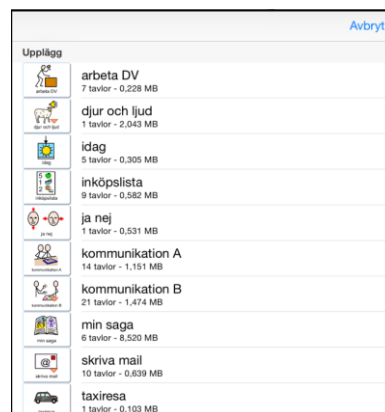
Avbryt

Upplägg

arbeta DV
arbeta DV
7 tavlor - 0,228 MB

djur och ljud
djur och ljud
1 tavlor - 2,043 MB

idag
idag
5 tavlor - 0,305 MB

inköpslista
inköpslista
9 tavlor - 0,582 MB

ja nej
ja nej
1 tavlor - 0,531 MB

kommunikation A
kommunikation A
14 tavlor - 1,151 MB

kommunikation B
kommunikation B
21 tavlor - 1,474 MB

min saga
min saga
6 tavlor - 8,520 MB

skriva mail
skriva mail
10 tavlor - 0,639 MB

taxiresa
1 tavlor - 0,103 MB